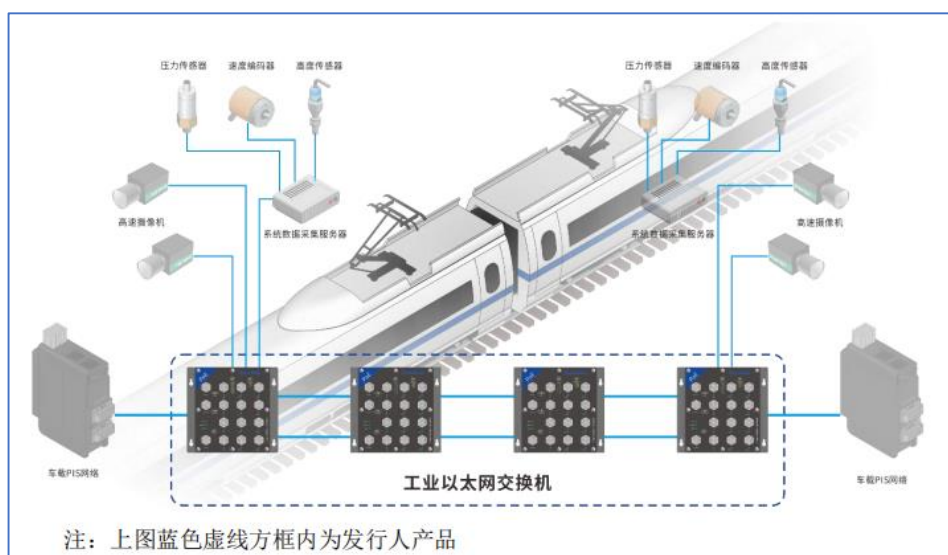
压力传感器

速度编码器

高度传感器

高速摄像机

系统数据采集服务器

压力传感器

速度编码器

高度传感器

系统数据采集服务器

高速摄像机

车载PIS网络

工业以太网交换机

车载PIS网络

注：上图蓝色虚线方框内为发行人产品